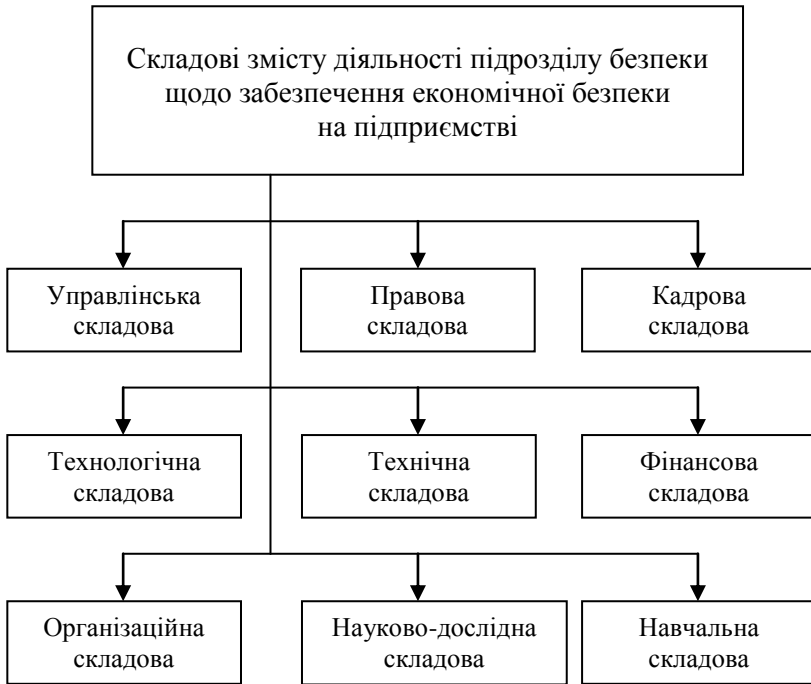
Складові змісту діяльності підрозділу безпеки щодо забезпечення економічної безпеки на підприємстві

Управлінська складова

Правова складова

Кадрова складова

Технологічна складова

Технічна складова

Фінансова складова

Організаційна складова

Науково-дослідна складова

Навчальна складова